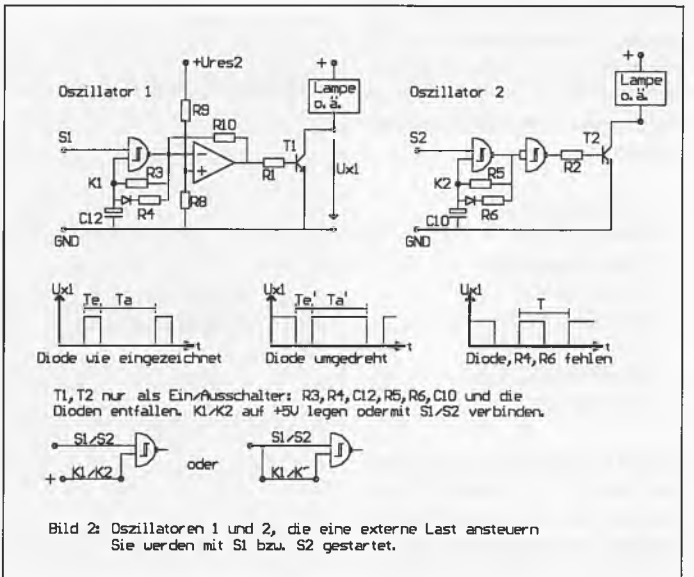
+Ures2

Oszillator 1

+

Lampe o.ä.

Oszillator 2

+

Lampe o.ä.

S1

R9

R10

K1

R3

R4

C12

R8

R1

T1

Ux1

GND

S2

K2

R5

R6

C10

R2

T2

GND

Ux1

Te Ta

t

Diode wie eingezeichnet

Ux1

Te' Ta'

t

Diode umgedreht

Ux1

T

t

Diode,R4,R6 fehlen

T1,T2 nur als Ein/Ausschalter: R3,R4,C12,R5,R6,C10 und die Dioden entfallen. K1/K2 auf +5V legen odermit S1/S2 verbinden.

S1/S2

+

K1/K2

oder

S1/S2

K1/K2

Bild 2: Oszillatoren 1 und 2, die eine externe Last ansteuern Sie werden mit S1 bzw. S2 gestartet.